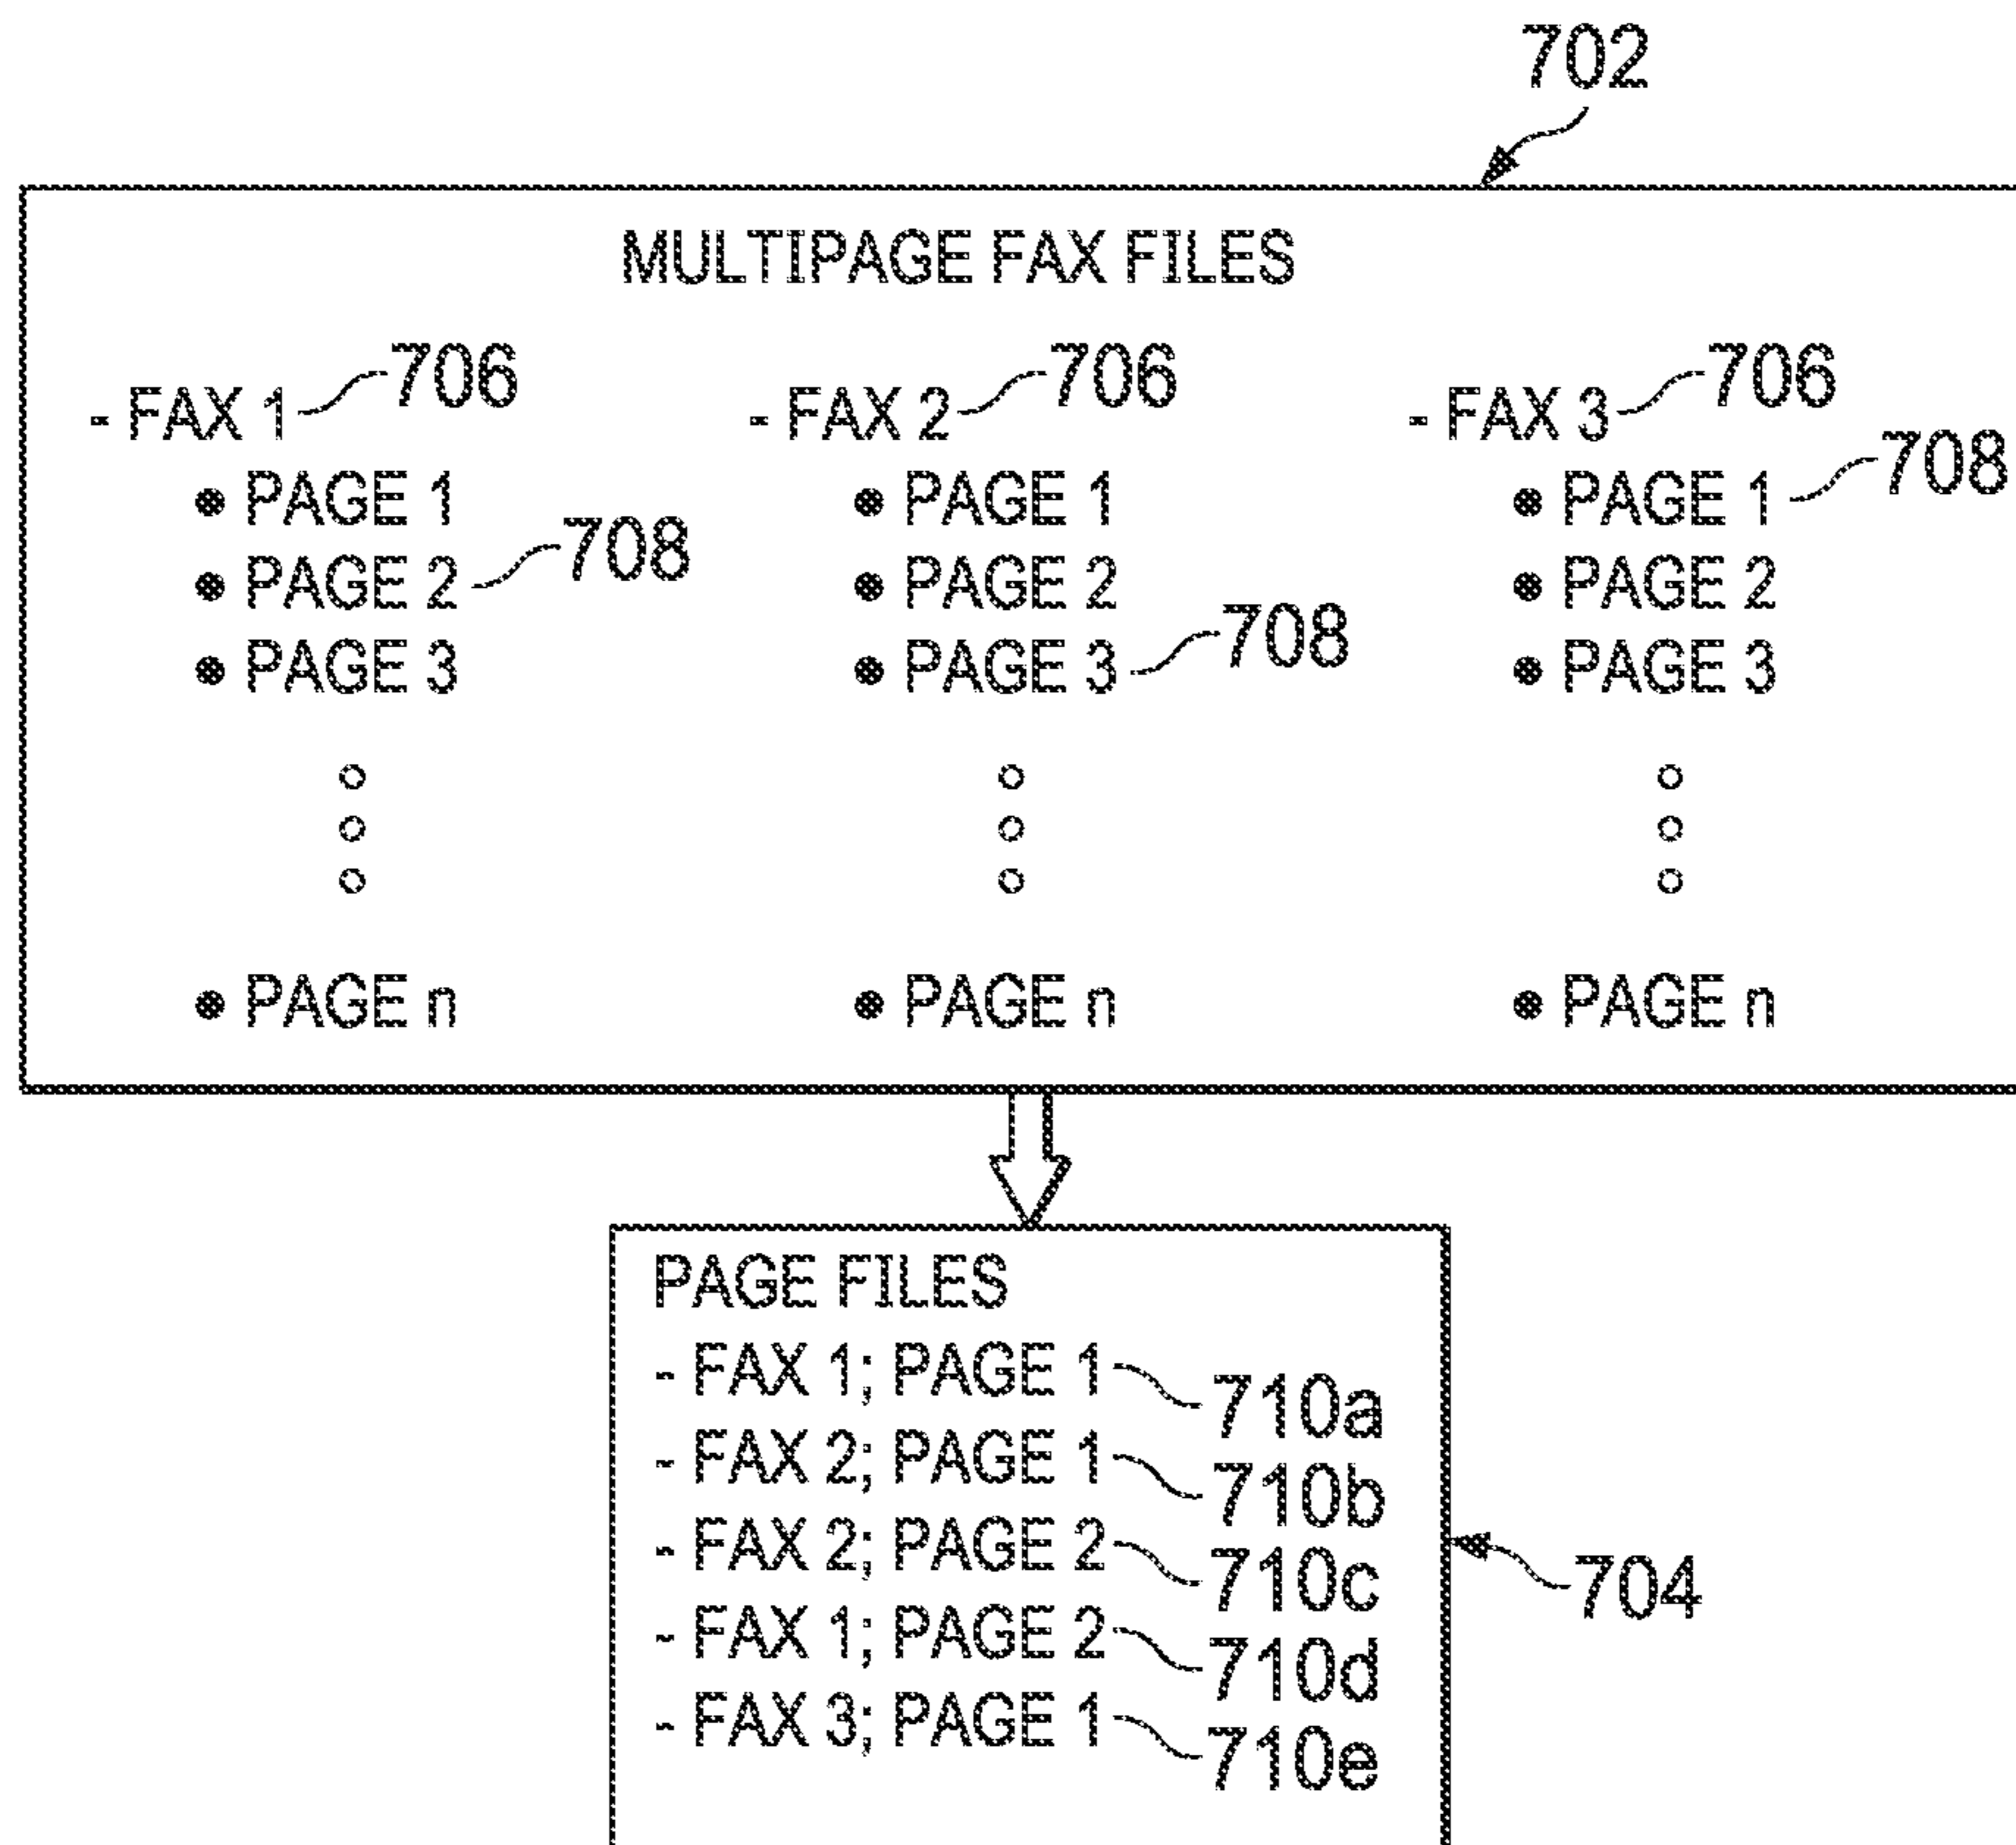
702

MULTIPAGE FAX FILES

- FAX 1 706
• PAGE 1
• PAGE 2 708
• PAGE 3
○
○
○
• PAGE n

- FAX 2 706
• PAGE 1
• PAGE 2
• PAGE 3 708
○
○
○
• PAGE n

- FAX 3 706
• PAGE 1 708
• PAGE 2
• PAGE 3
○
○
○
• PAGE n

PAGE FILES
- FAX 1; PAGE 1 710a
- FAX 2; PAGE 1 710b
- FAX 2; PAGE 2 710c
- FAX 1; PAGE 2 710d
- FAX 3; PAGE 1 710e

704